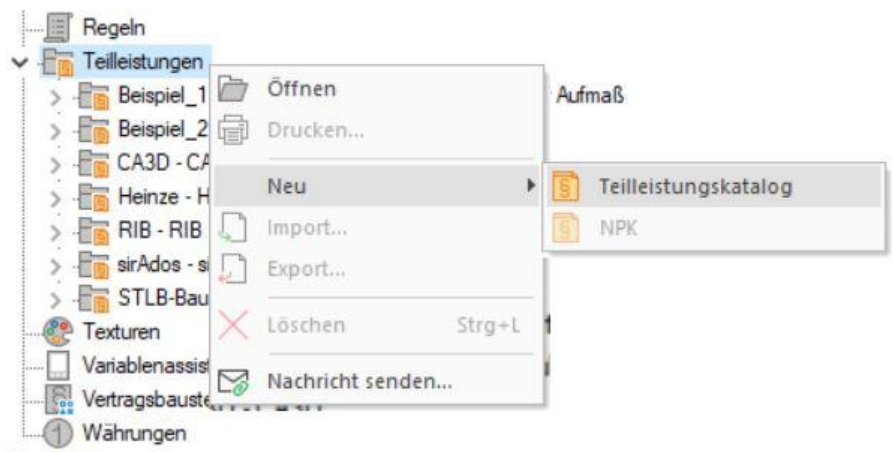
Regeln
Teilleistungen
Beispiel_1
Beispiel_2
CA3D - CA
Heinze - H
RIB - RIB
sirAdos - s
STLB-Bau
Texturen
Variablenassist
Vertragsbauste
Währungen

Öffnen
Drucken...
Neu
Import...
Export...
Löschen Strg+L
Nachricht senden...

Aufmaß

Teilleistungskatalog
NPK